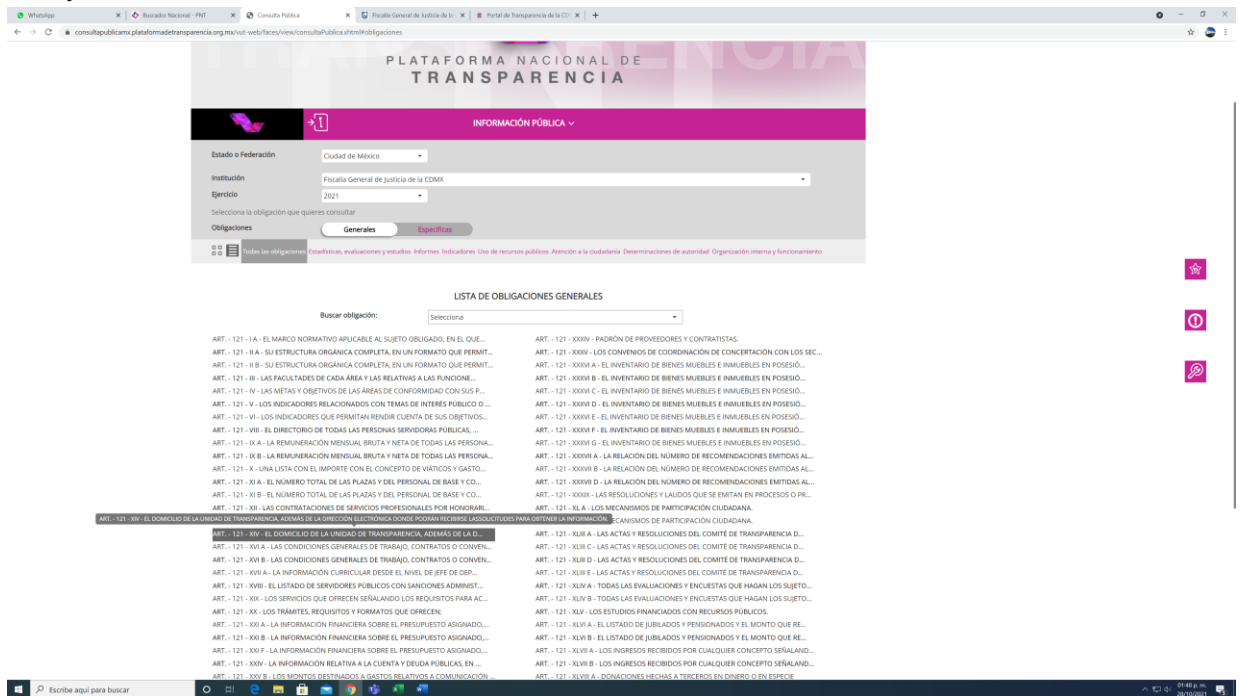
WhatsApp | Buscador Nacional - PNT | Consulta Pública | Fiscalía General de Justicia de la | Portal de Transparencia de la CDMX

consultapublicamx.plataformadetransparencia.org.mx/vut-web/faces/view/consultaPublica.xhtml#obligaciones

PLATAFORMA NACIONAL DE
TRANSPARENCIA

INFORMACIÓN PÚBLICA

Estado o Federación: Ciudad de México
Institución: Fiscalía General de Justicia de la CDMX
Ejercicio: 2021
Selecciona la obligación que quieres consultar
Obligaciones: Generales | Específicas

Todas las obligaciones | Estadísticas, evaluaciones y estudios | Informes | Indicadores | Uso de recursos públicos | Atención a la ciudadanía | Determinaciones de autoridad | Organización interna y funcionamiento

LISTA DE OBLIGACIONES GENERALES

Buscar obligación: Selecciona

ART. - 121 - I A - EL MARCO NORMATIVO APLICABLE AL SUJETO OBLIGADO, EN EL QUE...
ART. - 121 - II A - SU ESTRUCTURA ORGÁNICA COMPLETA, EN UN FORMATO QUE PERMIT...
ART. - 121 - II B - SU ESTRUCTURA ORGÁNICA COMPLETA, EN UN FORMATO QUE PERMIT...
ART. - 121 - III - LAS FACULTADES DE CADA ÁREA Y LAS RELATIVAS A LAS FUNCIONE...
ART. - 121 - IV - LAS METAS Y OBJETIVOS DE LAS ÁREAS DE CONFORMIDAD CON SUS P...
ART. - 121 - V - LOS INDICADORES RELACIONADOS CON TEMAS DE INTERÉS PÚBLICO O ...
ART. - 121 - VI - LOS INDICADORES QUE PERMITAN RENDIR CUENTA DE SUS OBJETIVOS...
ART. - 121 - VIII - EL DIRECTORIO DE TODAS LAS PERSONAS SERVIDORAS PÚBLICAS, ...
ART. - 121 - IX A - LA REMUNERACIÓN MENSUAL BRUTA Y NETA DE TODAS LAS PERSONA...
ART. - 121 - IX B - LA REMUNERACIÓN MENSUAL BRUTA Y NETA DE TODAS LAS PERSONA...
ART. - 121 - X - UNA LISTA CON EL IMPORTE CON EL CONCEPTO DE VIÁTICOS Y GASTO...
ART. - 121 - XI A - EL NÚMERO TOTAL DE LAS PLAZAS Y DEL PERSONAL DE BASE Y CO...
ART. - 121 - XI B - EL NÚMERO TOTAL DE LAS PLAZAS Y DEL PERSONAL DE BASE Y CO...
ART. - 121 - XII - LAS CONTRATACIONES DE SERVICIOS PROFESIONALES POR HONORARI...
ART. - 121 - XIV - EL DOMICILIO DE LA UNIDAD DE TRANSPARENCIA, ADEMÁS DE LA DIRECCIÓN ELECTRÓNICA DONDE PODRÁN RECIBIRSE LASSOLICITUDES PARA OBTENER LA INFORMACIÓN.
ART. - 121 - XIV - EL DOMICILIO DE LA UNIDAD DE TRANSPARENCIA, ADEMÁS DE LA D...
ART. - 121 - XVI A - LAS CONDICIONES GENERALES DE TRABAJO, CONTRATOS O CONVEN...
ART. - 121 - XVI B - LAS CONDICIONES GENERALES DE TRABAJO, CONTRATOS O CONVEN...
ART. - 121 - XVII A - LA INFORMACIÓN CURRICULAR DESDE EL NIVEL DE JEFE DE DEP...
ART. - 121 - XVIII - EL LISTADO DE SERVIDORES PÚBLICOS CON SANCIONES ADMINIST...
ART. - 121 - XIX - LOS SERVICIOS QUE OFRECEN SEÑALANDO LOS REQUISITOS PARA AC...
ART. - 121 - XX - LOS TRÁMITES, REQUISITOS Y FORMATOS QUE OFRECEN;
ART. - 121 - XXI A - LA INFORMACIÓN FINANCIERA SOBRE EL PRESUPUESTO ASIGNADO,...
ART. - 121 - XXI B - LA INFORMACIÓN FINANCIERA SOBRE EL PRESUPUESTO ASIGNADO,...
ART. - 121 - XXI F - LA INFORMACIÓN FINANCIERA SOBRE EL PRESUPUESTO ASIGNADO,...
ART. - 121 - XXIV - LA INFORMACIÓN RELATIVA A LA CUENTA Y DEUDA PÚBLICAS, EN ...
ART. - 121 - XXV B - LOS MONTOS DESTINADOS A GASTOS RELATIVOS A COMUNICACIÓN ...

ART. - 121 - XXXIV - PADRÓN DE PROVEEDORES Y CONTRATISTAS.
ART. - 121 - XXXV - LOS CONVENIOS DE COORDINACIÓN DE CONCERTACIÓN CON LOS SEC...
ART. - 121 - XXXVI A - EL INVENTARIO DE BIENES MUEBLES E INMUEBLES EN POSESIÓ...
ART. - 121 - XXXVI B - EL INVENTARIO DE BIENES MUEBLES E INMUEBLES EN POSESIÓ...
ART. - 121 - XXXVI C - EL INVENTARIO DE BIENES MUEBLES E INMUEBLES EN POSESIÓ...
ART. - 121 - XXXVI D - EL INVENTARIO DE BIENES MUEBLES E INMUEBLES EN POSESIÓ...
ART. - 121 - XXXVI E - EL INVENTARIO DE BIENES MUEBLES E INMUEBLES EN POSESIÓ...
ART. - 121 - XXXVI F - EL INVENTARIO DE BIENES MUEBLES E INMUEBLES EN POSESIÓ...
ART. - 121 - XXXVI G - EL INVENTARIO DE BIENES MUEBLES E INMUEBLES EN POSESIÓ...
ART. - 121 - XXXVII A - LA RELACIÓN DEL NÚMERO DE RECOMENDACIONES EMITIDAS AL...
ART. - 121 - XXXVII B - LA RELACIÓN DEL NÚMERO DE RECOMENDACIONES EMITIDAS AL...
ART. - 121 - XXXVII D - LA RELACIÓN DEL NÚMERO DE RECOMENDACIONES EMITIDAS AL...
ART. - 121 - XXXIX - LAS RESOLUCIONES Y LAUDOS QUE SE EMITAN EN PROCESOS O PR...
ART. - 121 - XL A - LOS MECANISMOS DE PARTICIPACIÓN CIUDADANA.
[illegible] MECANISMOS DE PARTICIPACIÓN CIUDADANA.
ART. - 121 - XLIII A - LAS ACTAS Y RESOLUCIONES DEL COMITÉ DE TRANSPARENCIA D...
ART. - 121 - XLIII C - LAS ACTAS Y RESOLUCIONES DEL COMITÉ DE TRANSPARENCIA D...
ART. - 121 - XLIII D - LAS ACTAS Y RESOLUCIONES DEL COMITÉ DE TRANSPARENCIA D...
ART. - 121 - XLIII E - LAS ACTAS Y RESOLUCIONES DEL COMITÉ DE TRANSPARENCIA D...
ART. - 121 - XLIV A - TODAS LAS EVALUACIONES Y ENCUESTAS QUE HAGAN LOS SUJETO...
ART. - 121 - XLIV B - TODAS LAS EVALUACIONES Y ENCUESTAS QUE HAGAN LOS SUJETO...
ART. - 121 - XLV - LOS ESTUDIOS FINANCIADOS CON RECURSOS PÚBLICOS.
ART. - 121 - XLVI A - EL LISTADO DE JUBILADOS Y PENSIONADOS Y EL MONTO QUE RE...
ART. - 121 - XLVI B - EL LISTADO DE JUBILADOS Y PENSIONADOS Y EL MONTO QUE RE...
ART. - 121 - XLVII A - LOS INGRESOS RECIBIDOS POR CUALQUIER CONCEPTO SEÑALAND...
ART. - 121 - XLVII B - LOS INGRESOS RECIBIDOS POR CUALQUIER CONCEPTO SEÑALAND...
ART. - 121 - XLVIII A - DONACIONES HECHAS A TERCEROS EN DINERO O EN ESPECIE

Escribe aquí para buscar
01:40 p. m.
28/10/2021